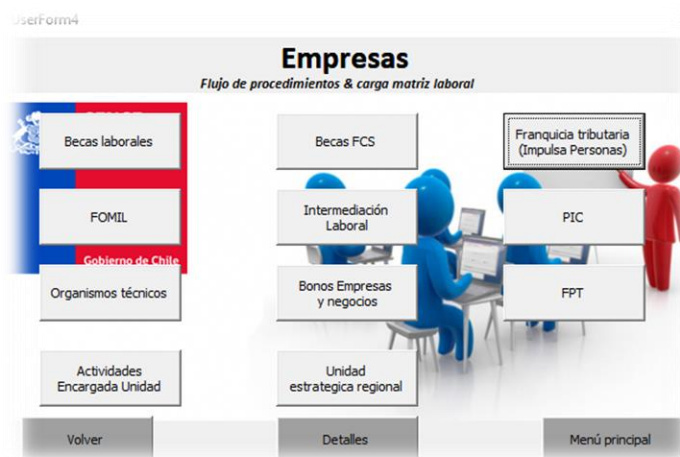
UserForm4

Empresas

Flujo de procedimientos & carga matriz laboral

Becas laborales

Becas FCS

Franquicia tributaria (Impulsa Personas)

FOMIL

Intermediación Laboral

PIC

Gobierno de Chile

Organismos técnicos

Bonos Empresas y negocios

FPT

Actividades Encargada Unidad

Unidad estrategica regional

Volver

Detalles

Menú principal